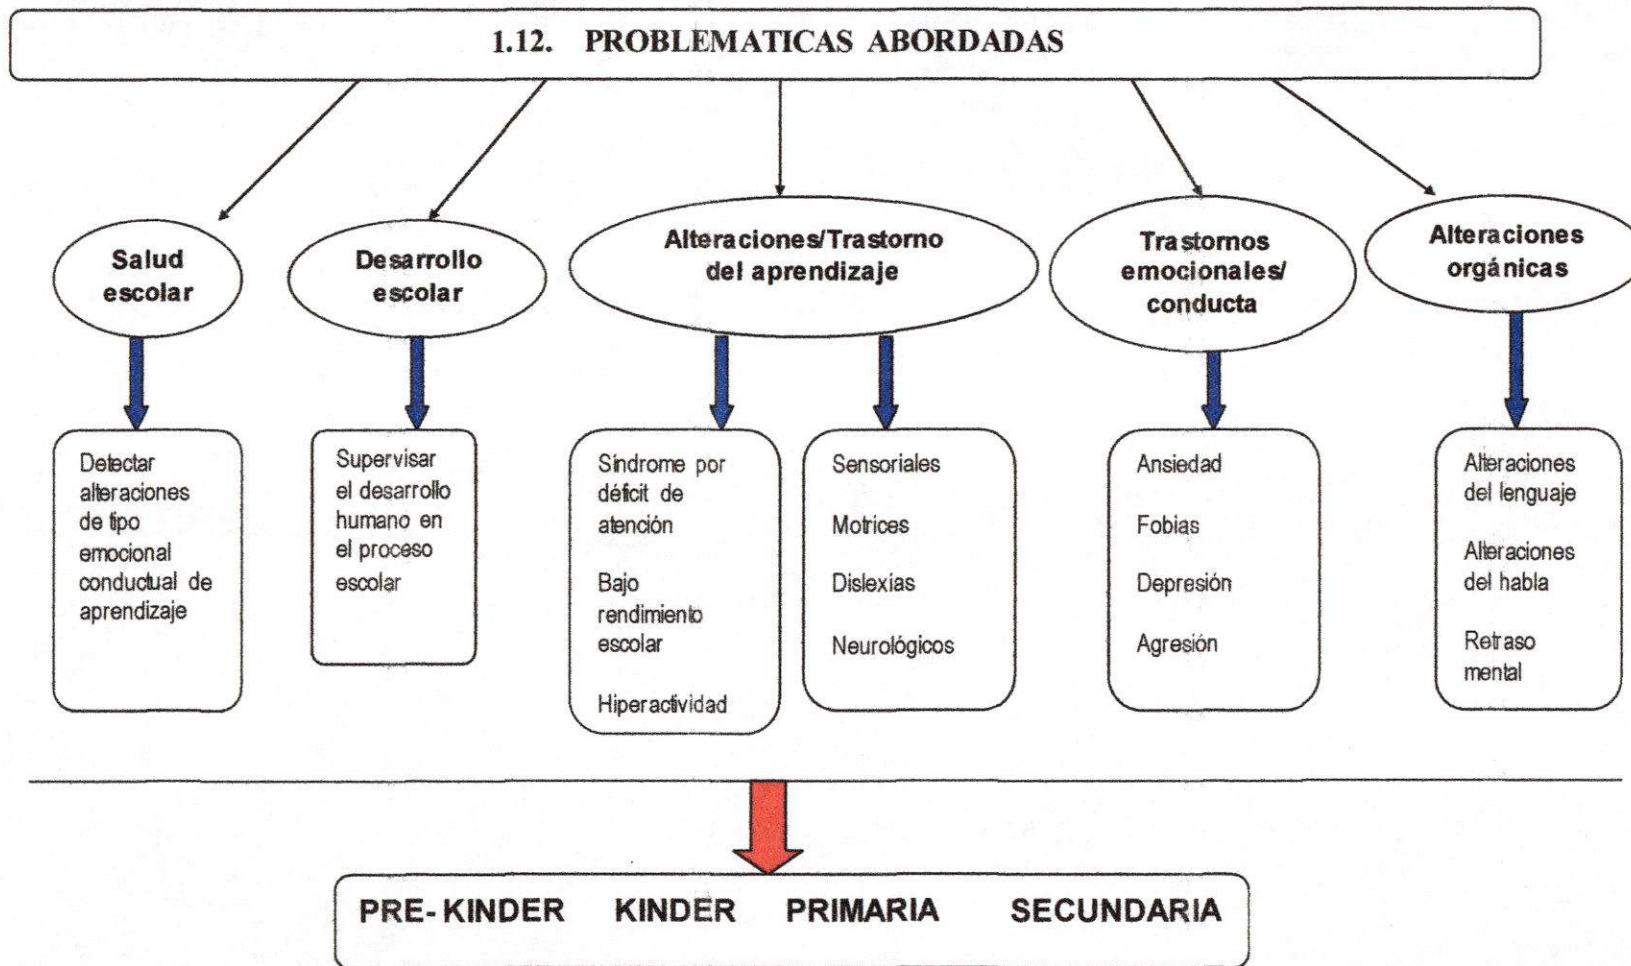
1.12. PROBLEMATICAS ABORDADAS

Salud escolar

Desarrollo escolar

Alteraciones/Trastorno del aprendizaje

Trastornos emocionales/ conducta

Alteraciones orgánicas

Detectar alteraciones de tipo emocional conductual de aprendizaje

Supervisar el desarrollo humano en el proceso escolar

Síndrome por déficit de atención

Bajo rendimiento escolar

Hiperactividad

Sensoriales

Motrices

Dislexias

Neurológicos

Ansiedad

Fobias

Depresión

Agresión

Alteraciones del lenguaje

Alteraciones del habla

Retraso mental

PRE-KINDER KINDER PRIMARIA SECUNDARIA